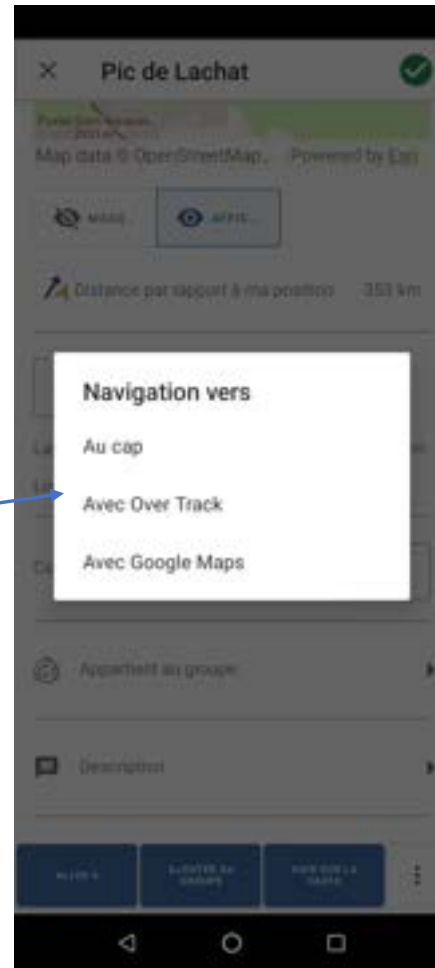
Pic de Lachat

Map data © OpenStreetMap. Powered by Esri

MASQ... AFFIC...

Distance par rapport à ma position 353 km

Navigation vers

Au cap

Avec Over Track

Avec Google Maps

Appartient au groupe

Description

ALLER À

AJOUTER AU GROUPE

VOIR SUR LA CARTE